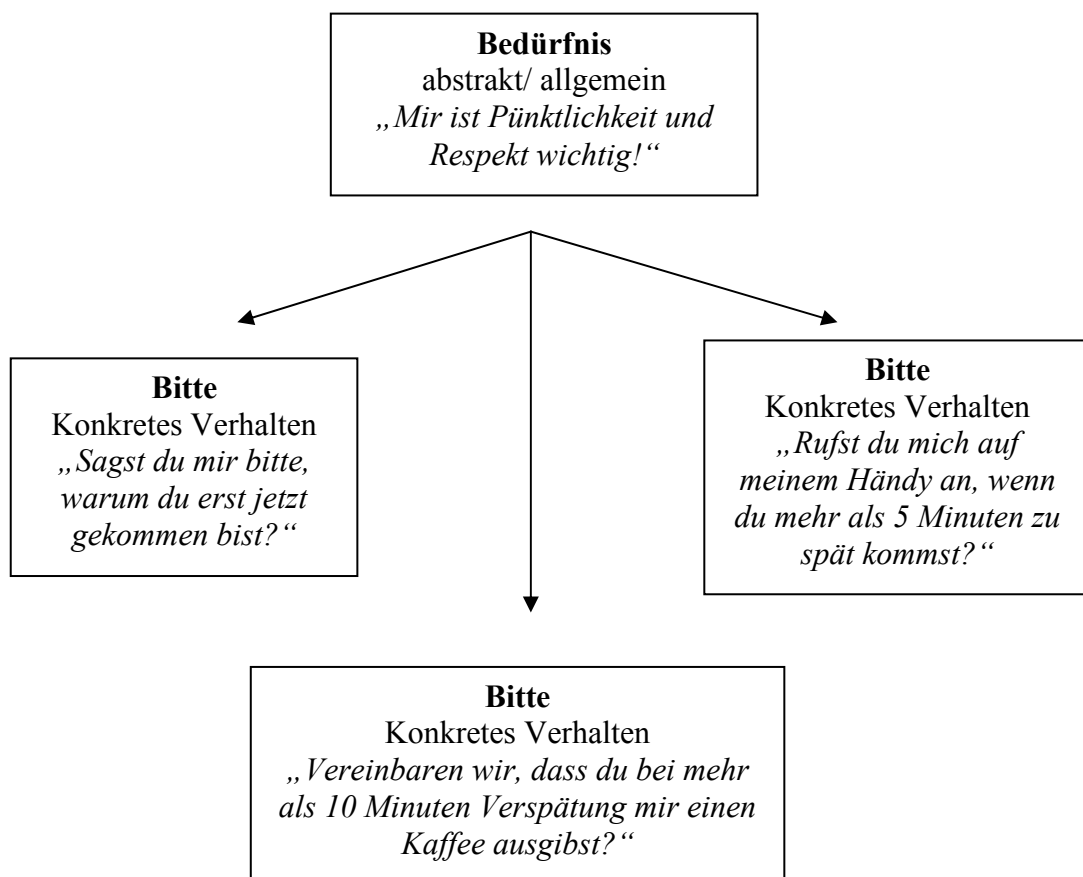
**Bedürfnis**
abstrakt/ allgemein
*„Mir ist Pünktlichkeit und Respekt wichtig!“*

**Bitte**
Konkretes Verhalten
*„Sagst du mir bitte, warum du erst jetzt gekommen bist?“*

**Bitte**
Konkretes Verhalten
*„Rufst du mich auf meinem Händy an, wenn du mehr als 5 Minuten zu spät kommst?“*

**Bitte**
Konkretes Verhalten
*„Vereinbaren wir, dass du bei mehr als 10 Minuten Verspätung mir einen Kaffee ausgibst?“*